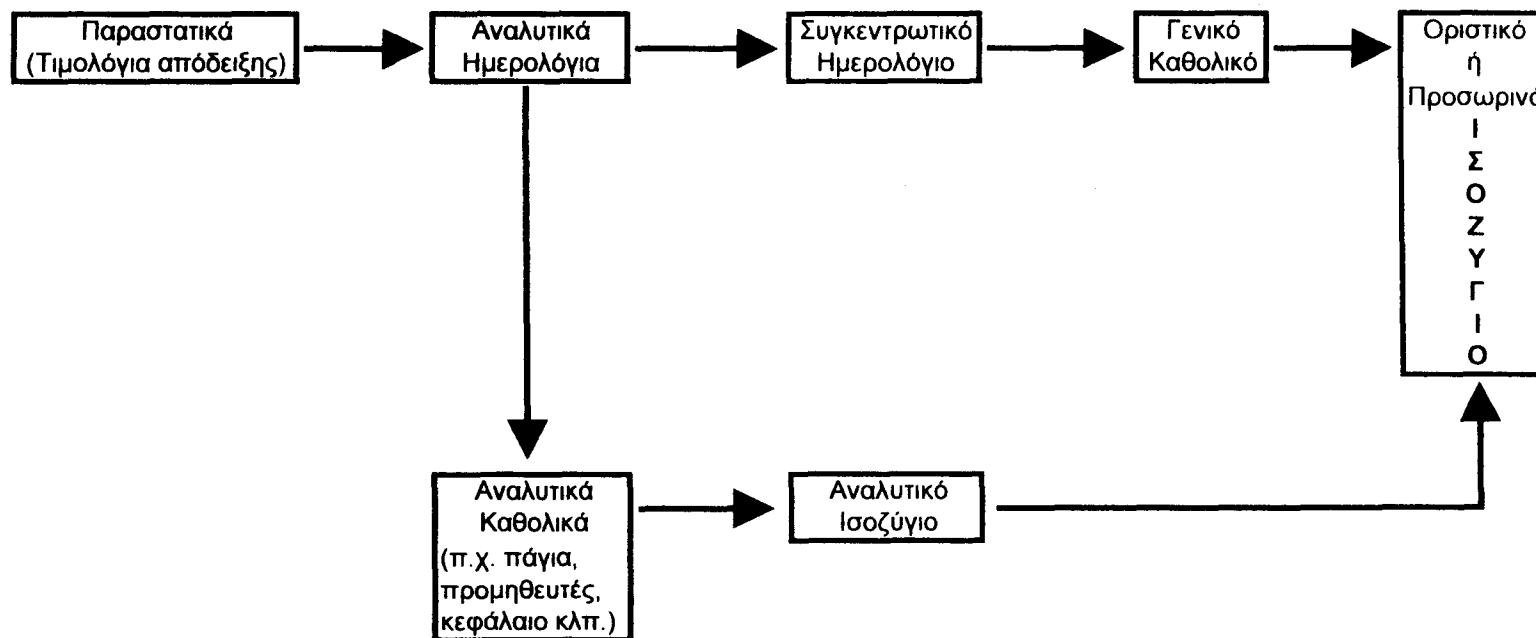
Παραστατικά (Τιμολόγια απόδειξης)

Αναλυτικά Ημερολόγια

Συγκεντρωτικό Ημερολόγιο

Γενικό Καθολικό

Οριστικό ή Προσωρινό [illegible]
Ι
Σ
Ο
Ζ
Υ
Γ
Ι
Ο

Αναλυτικά Καθολικά (π.χ. πάγια, προμηθευτές, κεφάλαιο κλπ.)

Αναλυτικό Ισοζύγιο